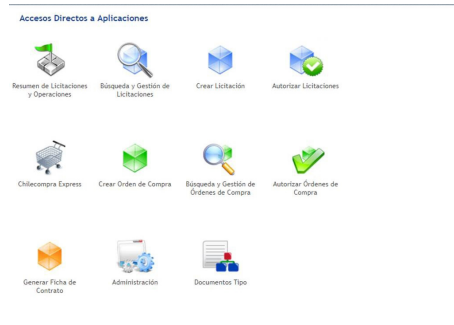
Accesos Directos a Aplicaciones

Resumen de Licitaciones y Operaciones

Búsqueda y Gestión de Licitaciones

Crear Licitación

Autorizar Licitaciones

Chilecompra Express

Crear Orden de Compra

Búsqueda y Gestión de Órdenes de Compra

Autorizar Órdenes de Compra

Generar Ficha de Contrato

Administración

Documentos Tipo